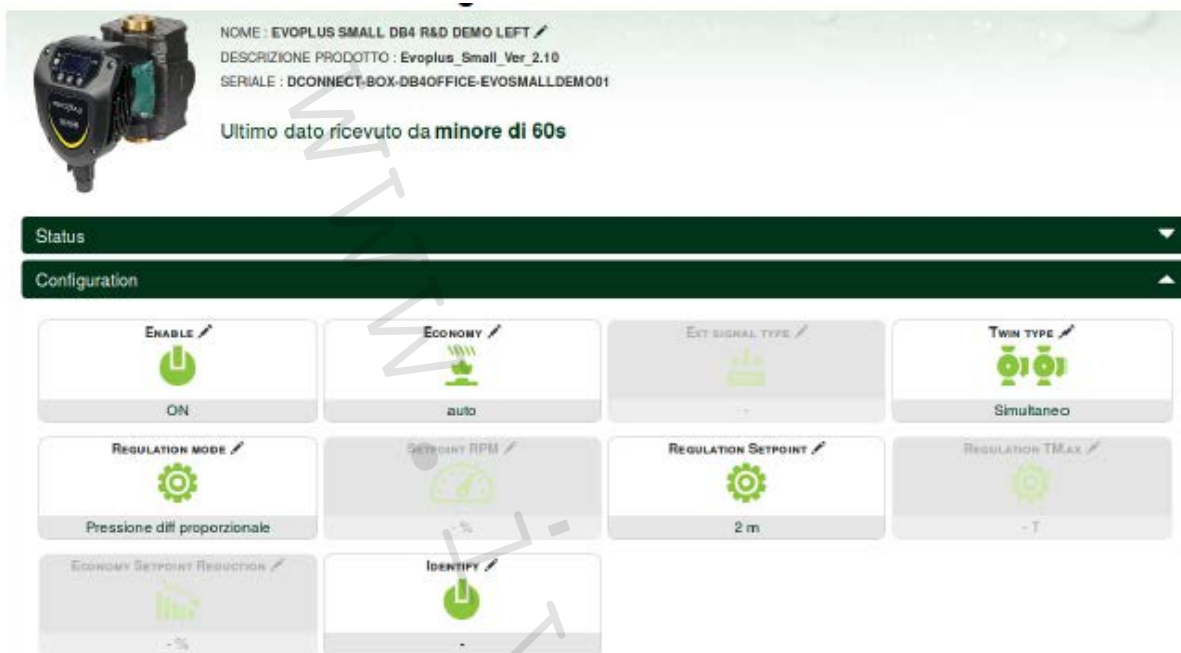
NOME : EVOPLUS SMALL DB4 R&D DEMO LEFT
DESCRIZIONE PRODOTTO : Evoplus_Small_Ver_2.10
SERIALE : DCONNECT-BOX-DB4OFFICE-EVOSMALLDEMO01

Ultimo dato ricevuto da minore di 60s

Status

Configuration

ENABLE
ON

ECONOMY
auto

EXT SIGNAL TYPE
-

TWIN TYPE
Simultaneo

REGULATION MODE
Pressione diff proporzionale

SETPOINT RPM
- %

REGULATION SETPOINT
2 m

REGULATION TMAX
- T

ECONOMY SETPOINT REDUCTION
- %

IDENTIFY
-